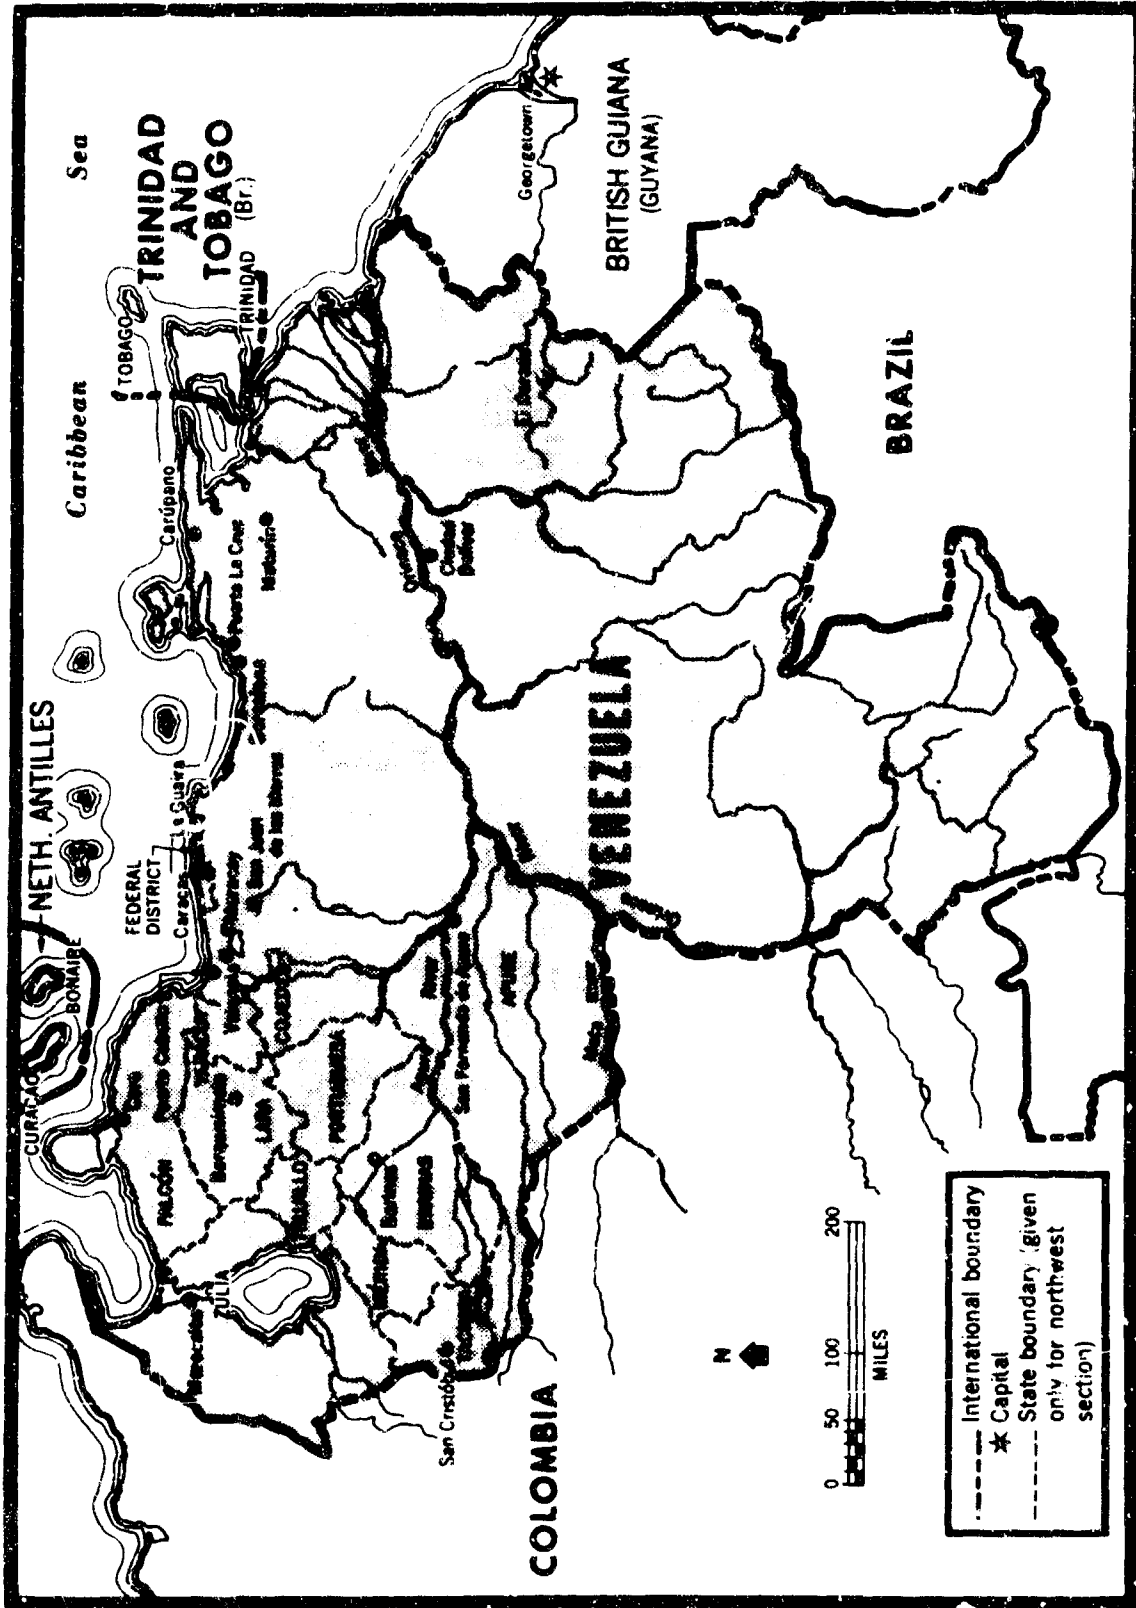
Caribbean Sea

TRINIDAD AND TOBAGO (Br.)

TOBAGO

TRINIDAD

NETH. ANTILLES

CURAÇAO

BONAIRE

FEDERAL DISTRICT

Caracas

La Guaira

Carúpano

Puerto La Cruz

Maturín

Ciudad Bolívar

Georgetown

BRITISH GUIANA (GUYANA)

BRAZIL

VENEZUELA

COLOMBIA

ZULIA

Maracaibo

Falcón

Barquisimeto

Lara

Trujillo

Portuguesa

Barinas

Apure

San Fernando de Apure

Puerto Cabello

Valencia

Maracay

San Juan de los Morros

Guárico

Cojedes

Mérida

Táchira

San Cristóbal

N

0 50 100 200

MILES

International boundary
Capital
State boundary (given only for northwest section)